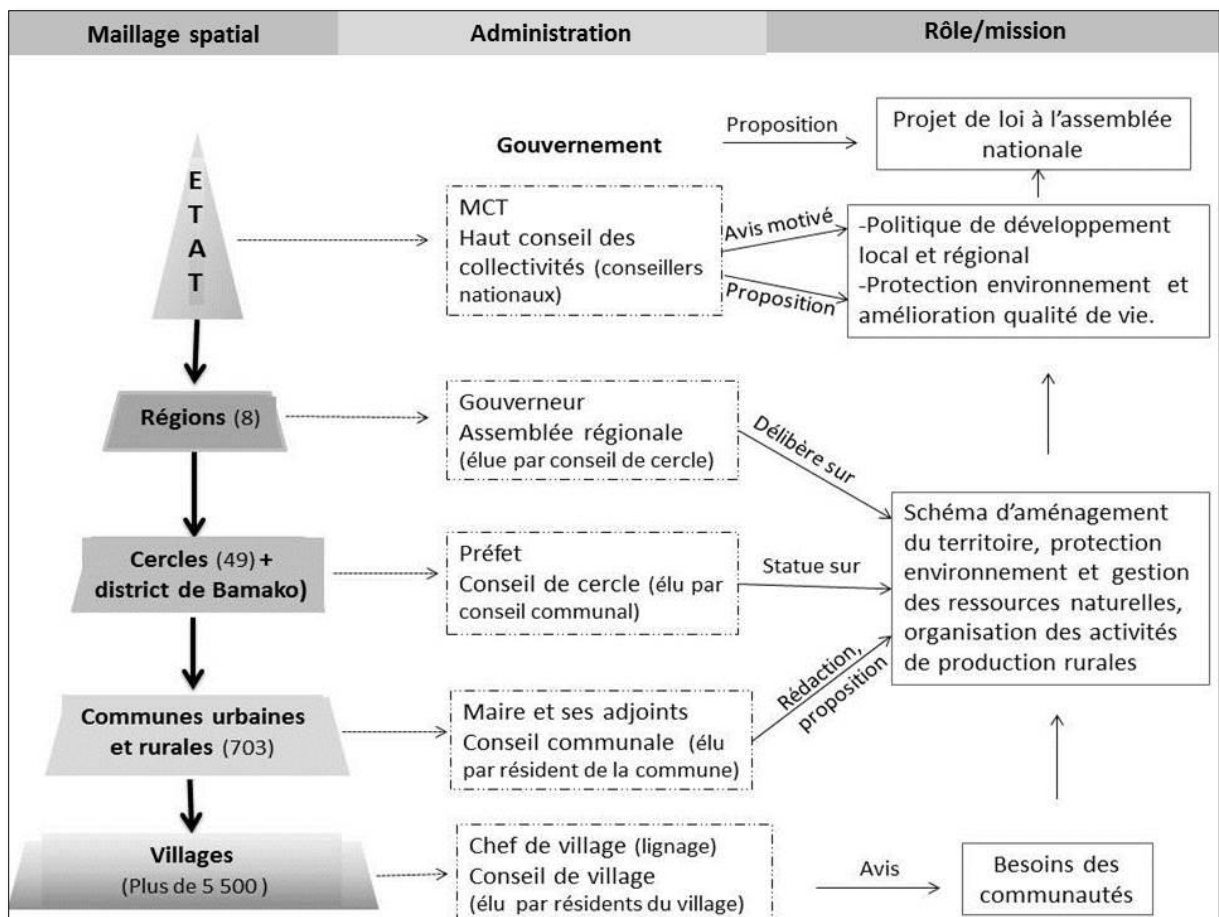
Maillage spatial | Administration | Rôle/mission

Gouvernement

Proposition

Projet de loi à l'assemblée nationale

E
T
A
T

MCT
Haut conseil des collectivités (conseillers nationaux)

Avis motivé

Proposition

-Politique de développement local et régional
-Protection environnement et amélioration qualité de vie.

Régions (8)

Gouverneur
Assemblée régionale (élue par conseil de cercle)

Délibère sur

Cercles (49) + district de Bamako)

Préfet
Conseil de cercle (élu par conseil communal)

Statue sur

Schéma d'aménagement du territoire, protection environnement et gestion des ressources naturelles, organisation des activités de production rurales

Communes urbaines et rurales (703)

Maire et ses adjoints
Conseil communale (élu par résident de la commune)

Rédaction, proposition

Villages
(Plus de 5 500)

Chef de village (lignage)
Conseil de village
(élu par résidents du village)

Avis

Besoins des communautés